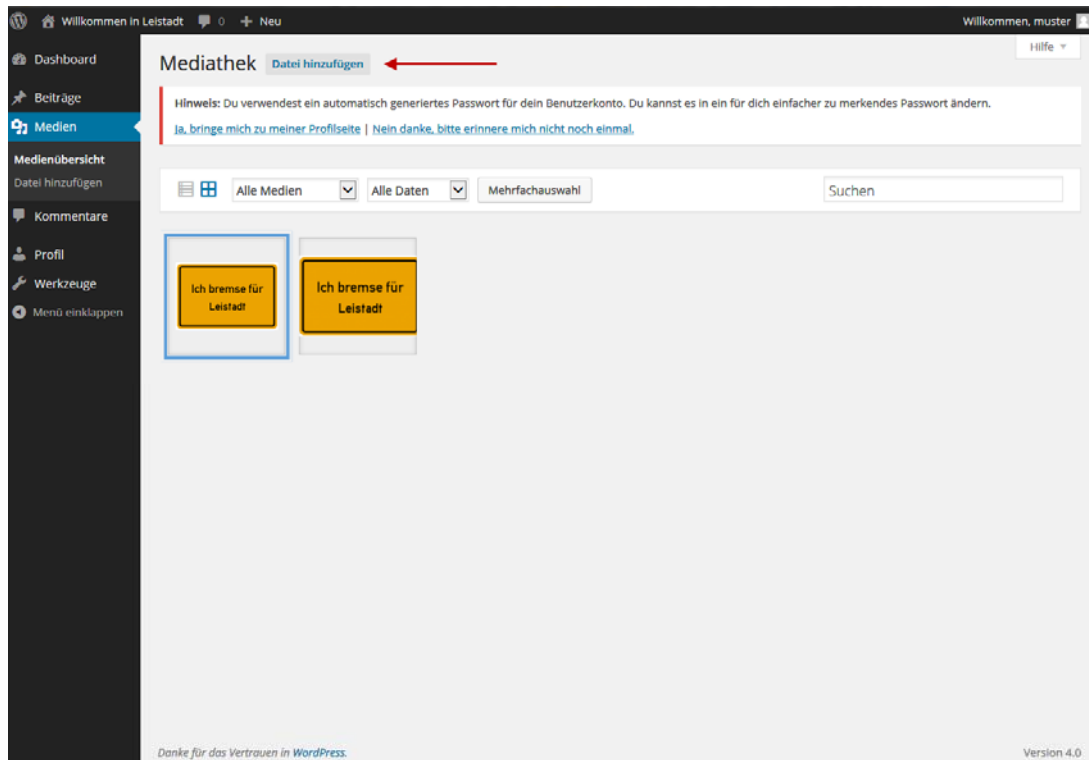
Willkommen in Leistadt 0 + Neu

Willkommen, muster

Hilfe

Dashboard
Beiträge
Medien
Medienübersicht
Datei hinzufügen
Kommentare
Profil
Werkzeuge
Menü einklappen

Mediathek Datei hinzufügen

Hinweis: Du verwendest ein automatisch generiertes Passwort für dein Benutzerkonto. Du kannst es in ein für dich einfacher zu merkendes Passwort ändern.

Ja, bringe mich zu meiner Profilseite | Nein danke, bitte erinnere mich nicht noch einmal.

Alle Medien Alle Daten Mehrfachauswahl Suchen

Ich bremse für Leistadt

Ich bremse für Leistadt

Danke für das Vertrauen in WordPress.

Version 4.0